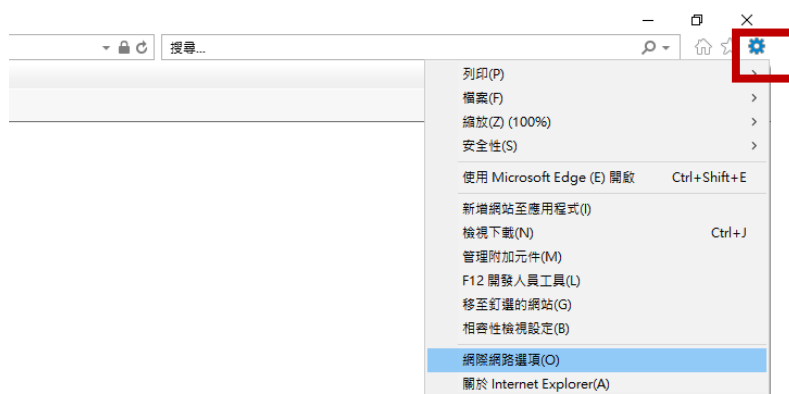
搜尋...

列印(P)
檔案(F)
縮放(Z) (100%)
安全性(S)

使用 Microsoft Edge (E) 開啟 Ctrl+Shift+E

新增網站至應用程式(I)
檢視下載(N) Ctrl+J
管理附加元件(M)
F12 開發人員工具(L)
移至釘選的網站(G)
相容性檢視設定(B)

網際網路選項(O)
關於 Internet Explorer(A)